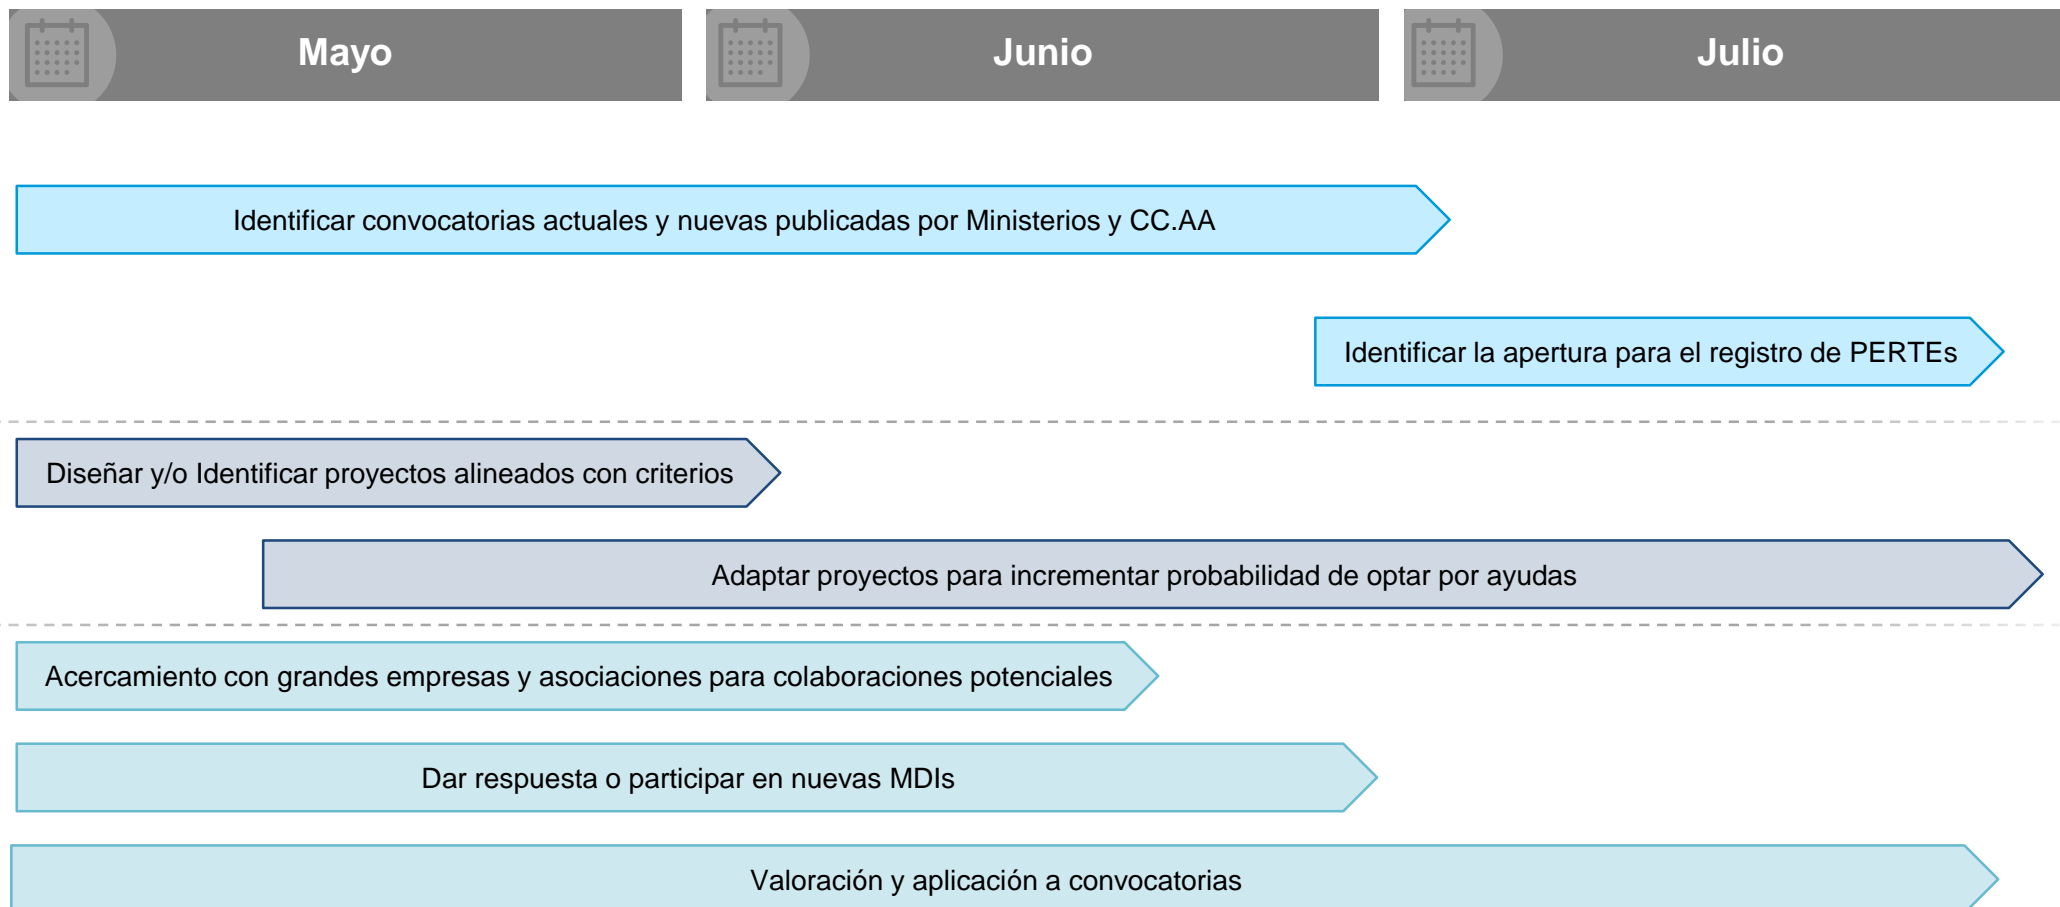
Mayo

Junio

Julio

Identificar convocatorias actuales y nuevas publicadas por Ministerios y CC.AA

Identificar la apertura para el registro de PERTEs

Diseñar y/o Identificar proyectos alineados con criterios

Adaptar proyectos para incrementar probabilidad de optar por ayudas

Acercamiento con grandes empresas y asociaciones para colaboraciones potenciales

Dar respuesta o participar en nuevas MDIs

Valoración y aplicación a convocatorias